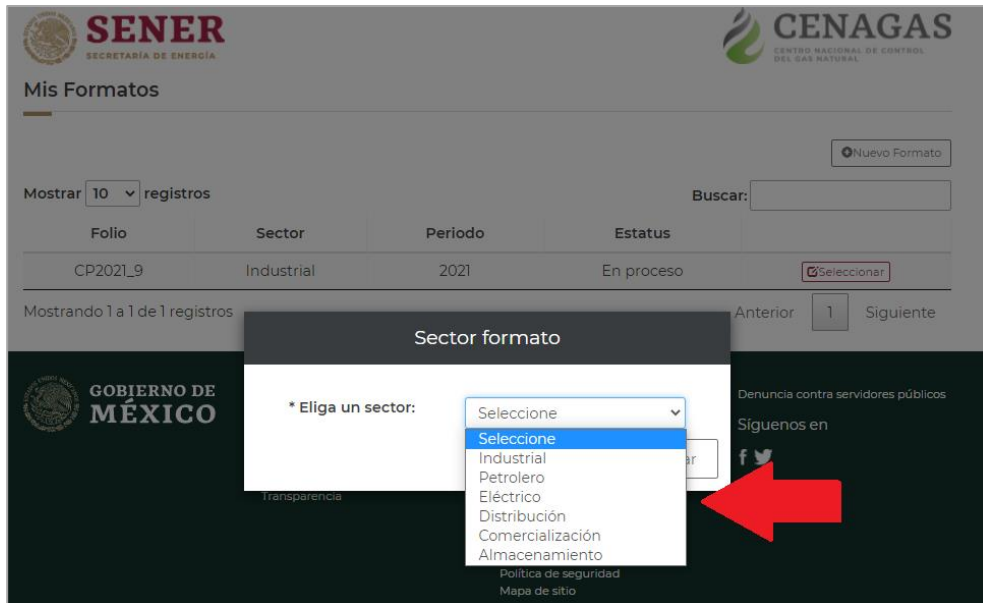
SENER
SECRETARÍA DE ENERGÍA

CENAGAS
CENTRO NACIONAL DE CONTROL DEL GAS NATURAL

Mis Formatos

Nuevo Formato

Mostrar 10 registros

Buscar:

| Folio | Sector | Periodo | Estatus | |
|---|---|---|---|---|
| CP2021_9 | Industrial | 2021 | En proceso | Seleccionar |

Mostrando 1 a 1 de 1 registros

Anterior 1 Siguiente

Sector formato

* Eliga un sector:

Seleccione

Seleccione
Industrial
Petrolero
Eléctrico
Distribución
Comercialización
Almacenamiento

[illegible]ar

GOBIERNO DE MÉXICO

Transparencia

Política de seguridad
Mapa de sitio

Denuncia contra servidores públicos

Síguenos en